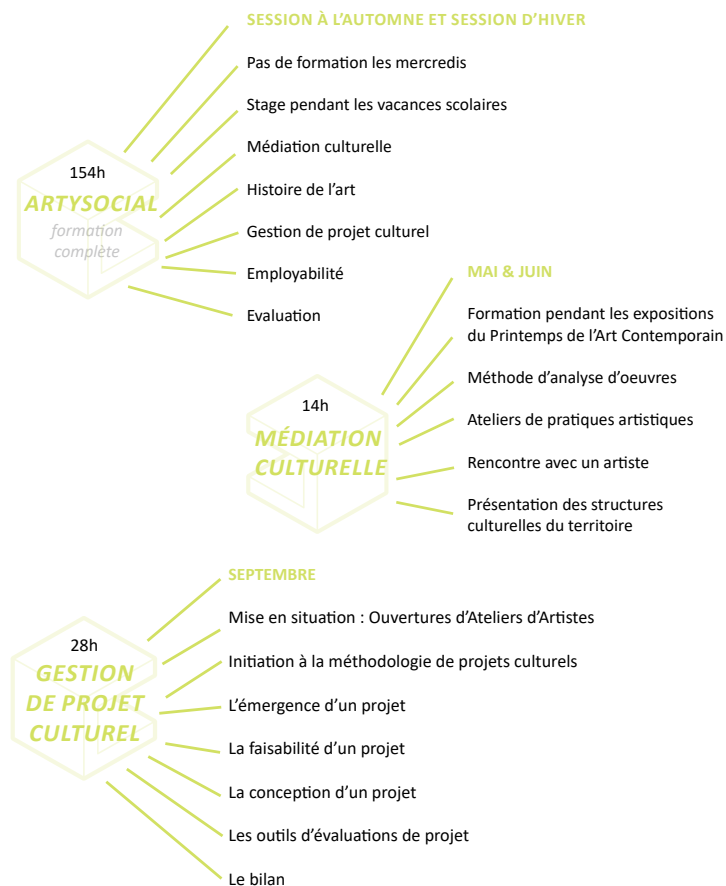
154h
ARTYSOCIAL
formation complète

SESSION À L'AUTOMNE ET SESSION D'HIVER

Pas de formation les mercredis

Stage pendant les vacances scolaires

Médiation culturelle

Histoire de l'art

Gestion de projet culturel

Employabilité

Evaluation

14h
MÉDIATION CULTURELLE

MAI & JUIN

Formation pendant les expositions du Printemps de l'Art Contemporain

Méthode d'analyse d'oeuvres

Ateliers de pratiques artistiques

Rencontre avec un artiste

Présentation des structures culturelles du territoire

28h
GESTION DE PROJET CULTUREL

SEPTEMBRE

Mise en situation : Ouvertures d'Ateliers d'Artistes

Initiation à la méthodologie de projets culturels

L'émergence d'un projet

La faisabilité d'un projet

La conception d'un projet

Les outils d'évaluations de projet

Le bilan